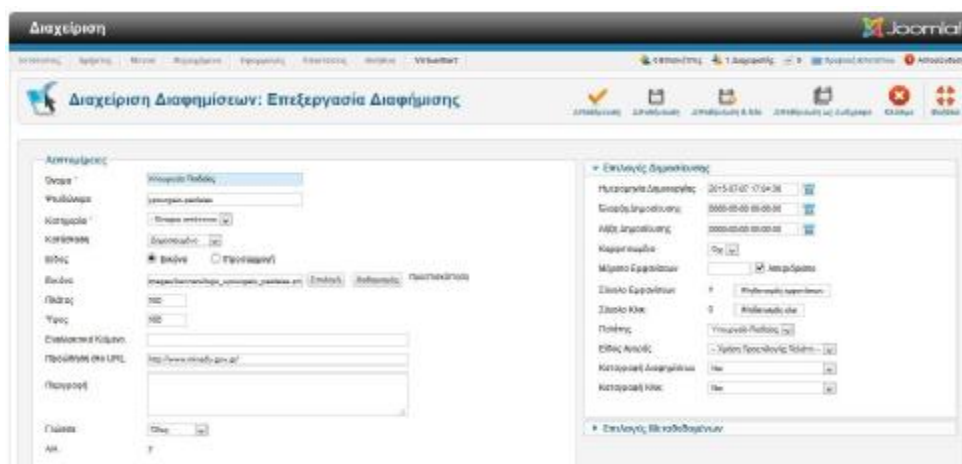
Διαχείριση

Joomla!

Διαχείριση Διαφημίσεων: Επεξεργασία Διαφήμισης

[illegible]

Λεπτομέρειες

Όνομα * Υπουργείο Παιδείας

Ψευδώνυμο ypourgeio-paideias

Κατηγορία *

Κατάσταση

Είδος Εικόνα Προσαρμογή

Εικόνα

Πλάτος

Ύψος

Εναλλακτικό Κείμενο

Προώθηση στο URL http://www.minedu.gov.gr/

Περιγραφή

Γλώσσα

ΑΑ

Επιλογές Δημοσίευσης

Ημερομηνία Δημιουργίας 2015-07-07 17:04:36

Έναρξη Δημοσίευσης 0000-00-00 00:00:00

Λήξη Δημοσίευσης 0000-00-00 00:00:00

Καρφιτσωμένο

Μέγιστο Εμφανίσεων Απεριόριστο

Σύνολο Εμφανίσεων

Σύνολο Κλικ

Πελάτης Υπουργείο Παιδείας

Είδος Αγοράς

Καταγραφή Διαφημίσεων

Καταγραφή Κλικ

Επιλογές Μεταδεδομένων